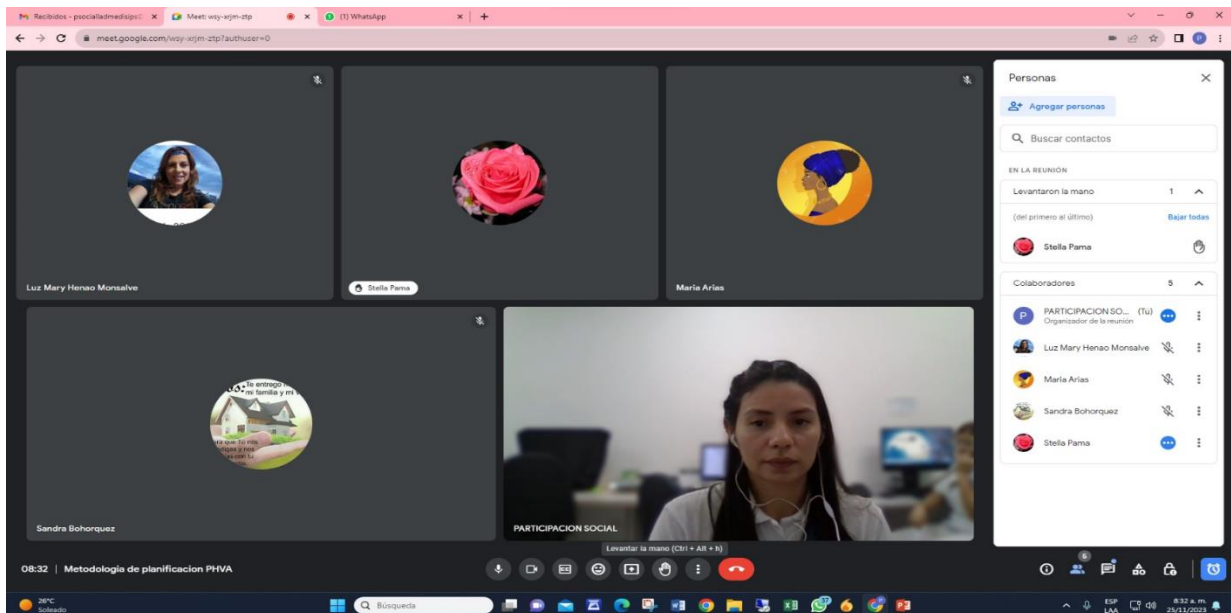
Recibidos - psocialladmedisips
Meet: wsy-xrjm-ztp
(1) WhatsApp
meet.google.com/wsy-xrjm-ztp?authuser=0

Luz Mary Henao Monsalve
Stella Pama
Maria Arias
Te entrego mi familia y mi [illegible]
Sandra Bohorquez
PARTICIPACION SOCIAL

Personas
Agregar personas
Buscar contactos
EN LA REUNIÓN
Levantaron la mano 1
(del primero al último) Bajar todas
Stella Pama
Colaboradores 5
PARTICIPACION SO... (Tú)
Organizador de la reunión
Luz Mary Henao Monsalve
Maria Arias
Sandra Bohorquez
Stella Pama

Levantar la mano (Ctrl + Alt + h)
08:32 | Metodologia de planificacion PHVA
5

26°C
Soleado
Búsqueda
ESP
LAA
8:32 a. m.
25/11/2023